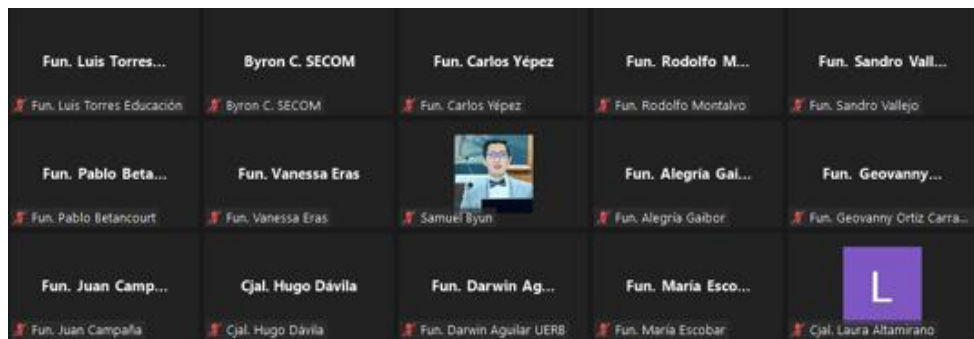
Fun. Luis Torres...
Fun. Luis Torres Educación

Byron C. SECOM
Byron C. SECOM

Fun. Carlos Yépez
Fun. Carlos Yépez

Fun. Rodolfo M...
Fun. Rodolfo Montalvo

Fun. Sandro Vall...
Fun. Sandro Vallejo

Fun. Pablo Beta...
Fun. Pablo Betancourt

Fun. Vanessa Eras
Fun. Vanessa Eras

Samuel Byun

Fun. Alegría Gai...
Fun. Alegría Gaibor

Fun. Geovanny...
Fun. Geovanny Ortiz Carra...

Fun. Juan Camp...
Fun. Juan Campaña

Cjal. Hugo Dávila
Cjal. Hugo Dávila

Fun. Darwin Ag...
Fun. Darwin Aguilar UERB

Fun. María Esco...
Fun. María Escobar

L
Cjal. Laura Altamirano